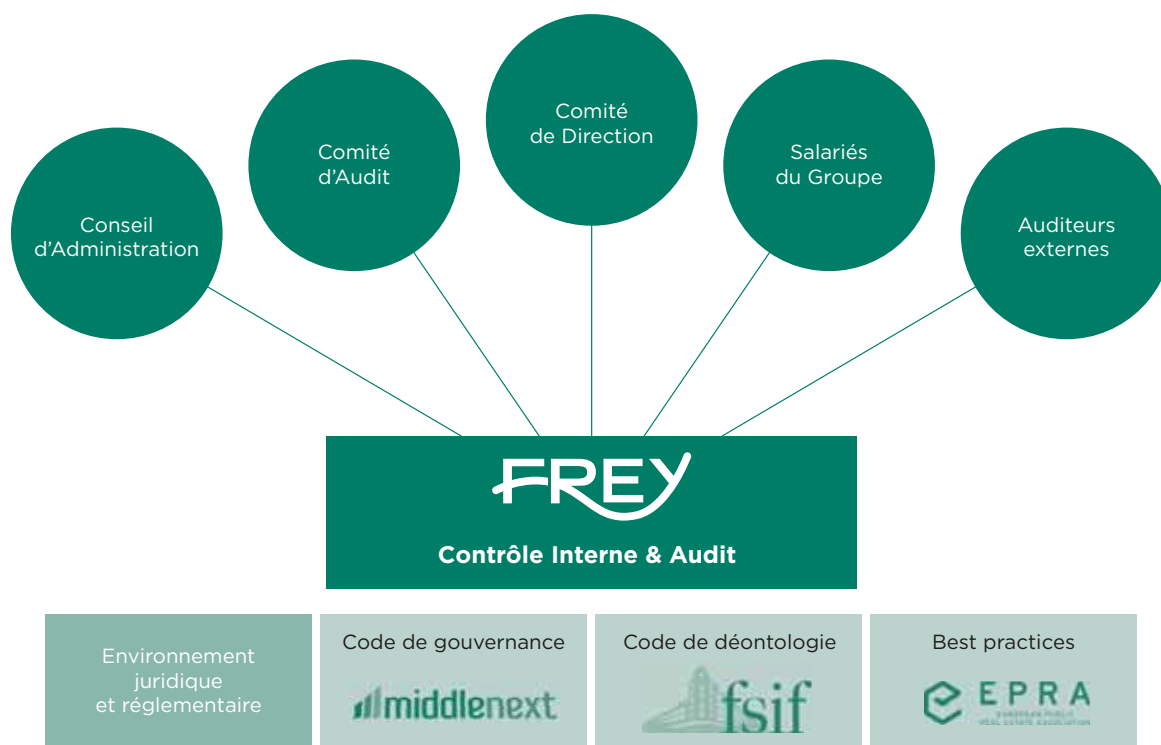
Conseil d'Administration

Comité d'Audit

Comité de Direction

Salariés du Groupe

Auditeurs externes

FREY

Contrôle Interne & Audit

Environnement juridique et réglementaire

Code de gouvernance

middlenext

Code de déontologie

fsif

Best practices

EPRA

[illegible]